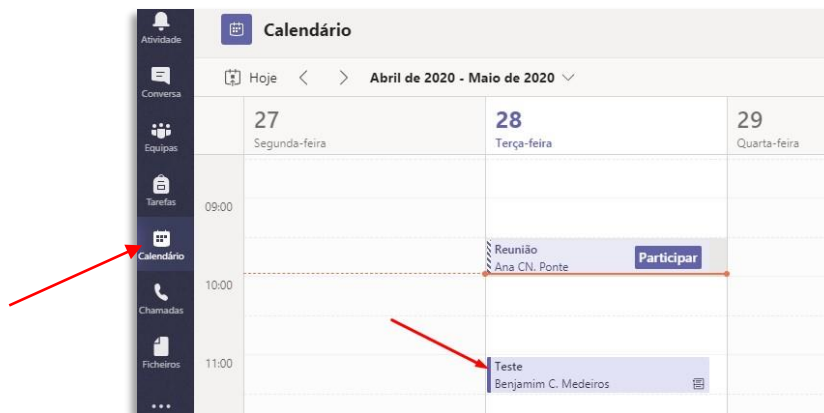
Atividade
Conversa
Equipas
Tarefas
Calendário
Chamadas
Ficheiros
...

Calendário

Hoje < > Abril de 2020 - Maio de 2020

27
Segunda-feira

28
Terça-feira

29
Quarta-feira

09:00
10:00
11:00

Reunião
Ana CN. Ponte
Participar

Teste
Benjamim C. Medeiros